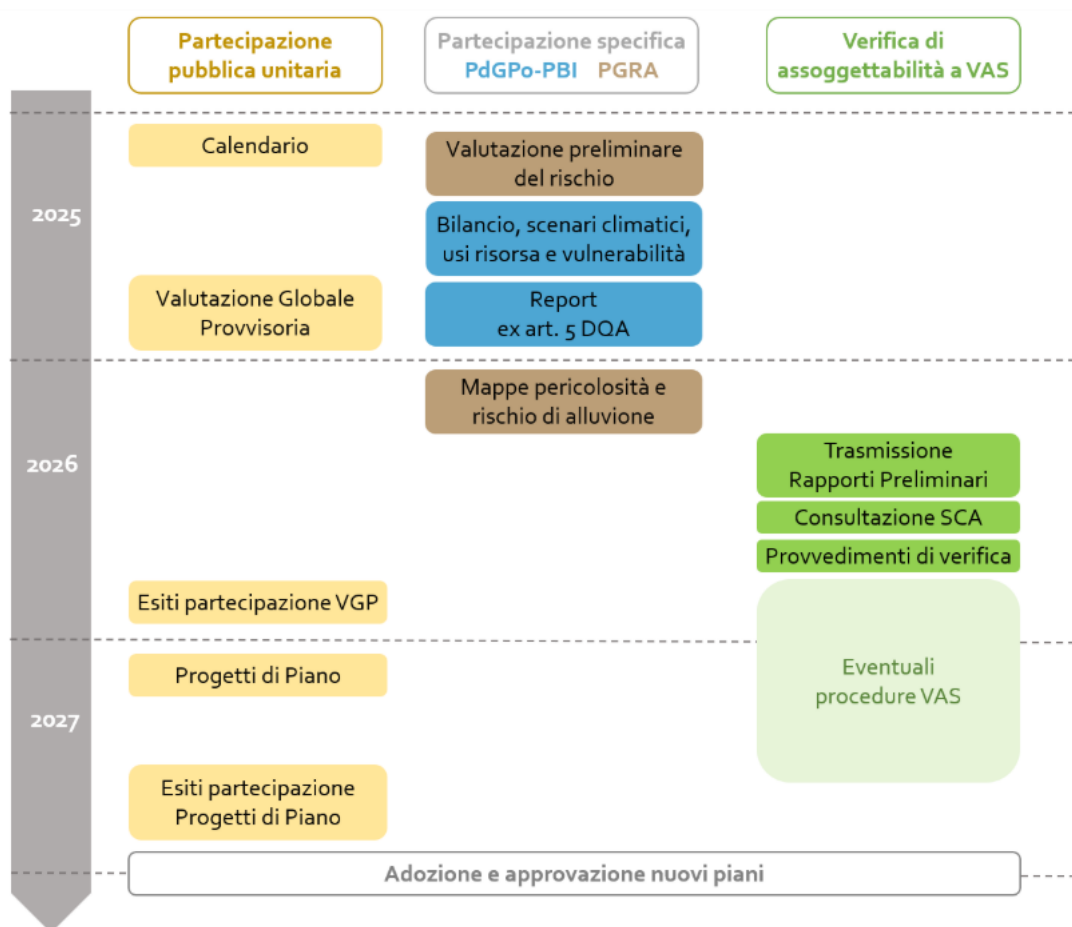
Partecipazione pubblica unitaria

Partecipazione specifica
PdGPo-PBI PGRA

Verifica di assoggettabilità a VAS

2025

Calendario

Valutazione preliminare del rischio

Bilancio, scenari climatici, usi risorsa e vulnerabilità

Valutazione Globale Provvisoria

Report ex art. 5 DQA

2026

Mappe pericolosità e rischio di alluvione

Trasmissione Rapporti Preliminari

Consultazione SCA

Provvedimenti di verifica

Esiti partecipazione VGP

Eventuali procedure VAS

2027

Progetti di Piano

Esiti partecipazione Progetti di Piano

Adozione e approvazione nuovi piani